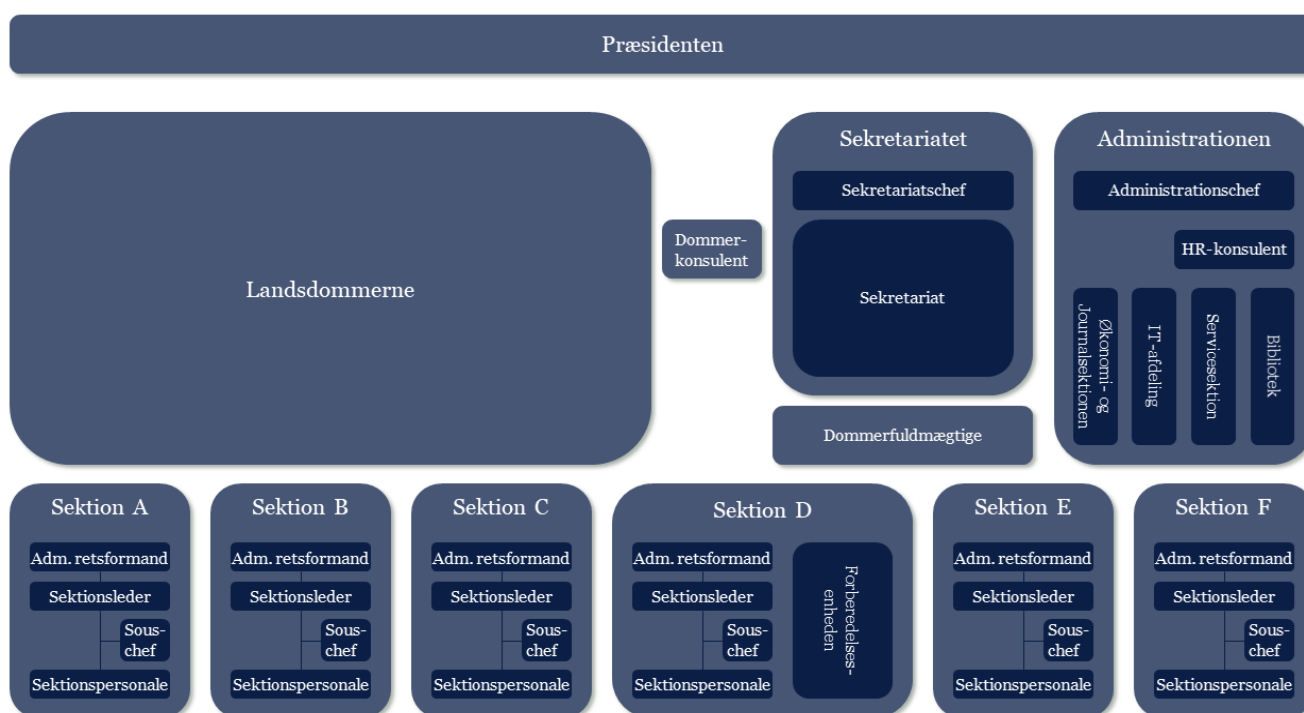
Præsidenten

Landsdommerne

Dommer-konsulent

Sekretariatet

Sekretariatschef

Sekretariat

Dommerfuldmægtige

Administrationen

Administrationschef

HR-konsulent

Økonomi- og Journalsektionen

IT-afdeling

Servicesektion

Bibliotek

Sektion A

Adm. retsformand

Sektionsleder

Sous-chef

Sektionspersonale

Sektion B

Adm. retsformand

Sektionsleder

Sous-chef

Sektionspersonale

Sektion C

Adm. retsformand

Sektionsleder

Sous-chef

Sektionspersonale

Sektion D

Adm. retsformand

Sektionsleder

Sous-chef

Sektionspersonale

Forberedelses-enheden

Sektion E

Adm. retsformand

Sektionsleder

Sous-chef

Sektionspersonale

Sektion F

Adm. retsformand

Sektionsleder

Sous-chef

Sektionspersonale